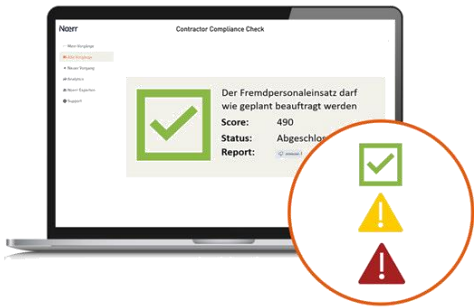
Noerr

Contractor Compliance Check

Mein Eingänge
Alle Eingänge
Neuer Vorgang
Analytics
Noerr Experten
Support

Der Fremdpersonaleinsatz darf wie geplant beauftragt werden

Score: 490

Status: Abgeschlo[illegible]

Report: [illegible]